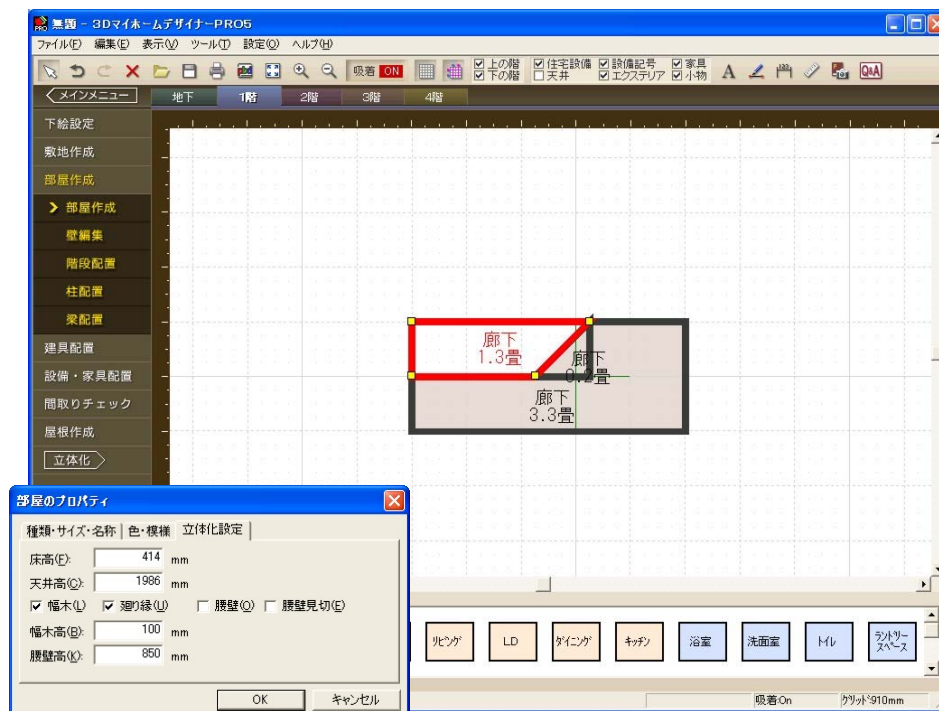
無題 - 3DマイホームデザイナーPRO5

ファイル(F) 編集(E) 表示(V) ツール(T) 設定(O) ヘルプ(H)

吸着 ON

☑上の階 ☑下の階 ☑住宅設備 □天井 ☑設備記号 ☑エクステリア ☑家具 ☑小物

QA

メインメニュー

地下 1階 2階 3階 4階

下絵設定
敷地作成
部屋作成
部屋作成
壁編集
階段配置
柱配置
梁配置
建具配置
設備・家具配置
間取りチェック
屋根作成
立体化

廊下
1.3畳

廊下
0.2畳

廊下
3.3畳

部屋のプロパティ

種類・サイズ・名称 | 色・模様 | 立体化設定

床高(F): 414 mm
天井高(C): 1986 mm
☑ 幅木(L) ☑ 廻り縁(U) □ 腰壁(O) □ 腰壁見切(E)
幅木高(B): 100 mm
腰壁高(K): 850 mm

OK キャンセル

リビング LD ダイニング キッチン 浴室 洗面室 トイレ ランドリースペース

吸着On グリッド910mm